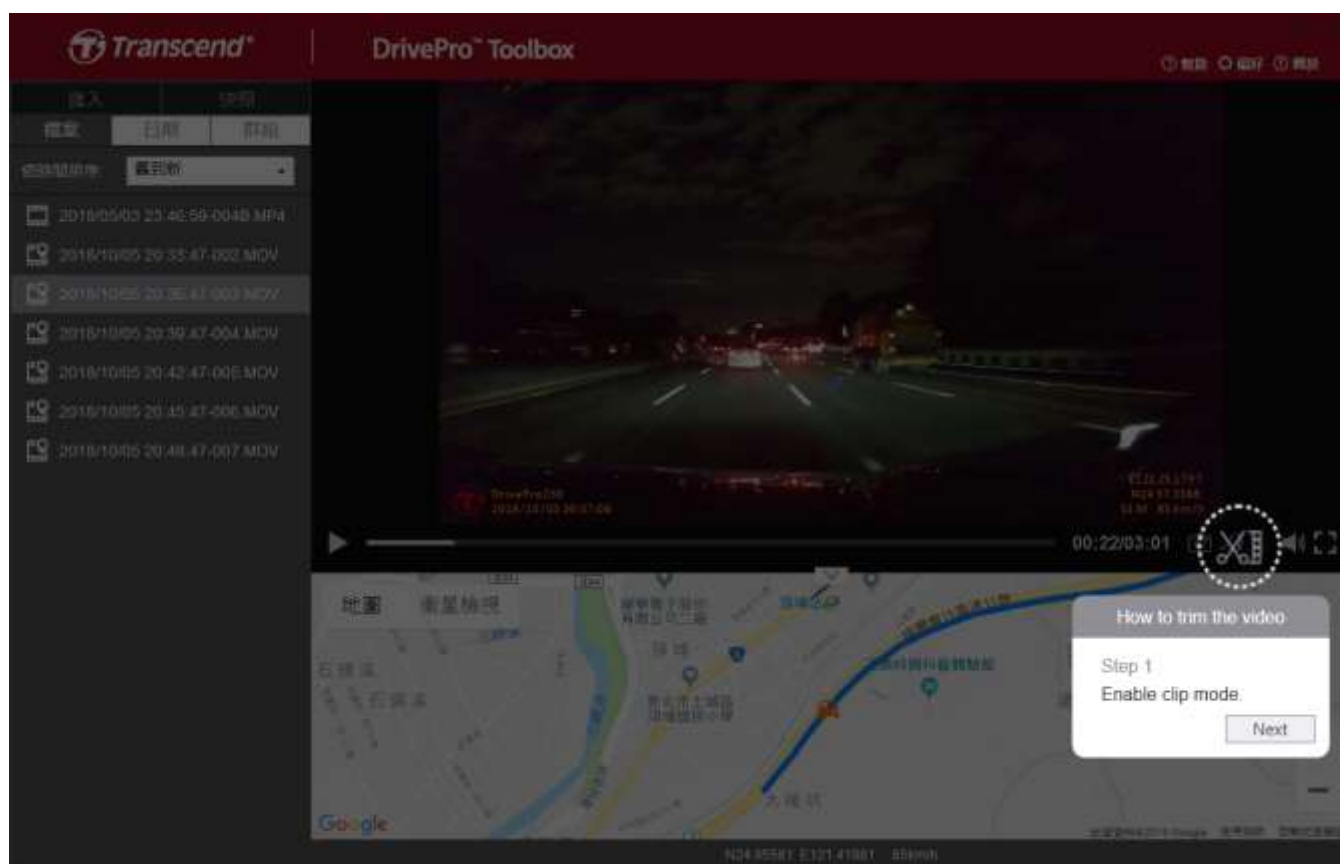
Transcend®

DrivePro™ Toolbox

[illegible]

匯入 | 說明

檔案 | 日期 | 群組

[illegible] 最新的

2018/05/03 23:46:59-0048.MP4
2018/10/05 20:33:47-002.MOV
2018/10/05 20:36:47-003.MOV
2018/10/05 20:39:47-004.MOV
2018/10/05 20:42:47-005.MOV
2018/10/05 20:45:47-006.MOV
2018/10/05 20:48:47-007.MOV

DrivePro230
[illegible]

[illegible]

00:22/03:01

地圖 衛星檢視

How to trim the video

Step 1
Enable clip mode.

Next

Google

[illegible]